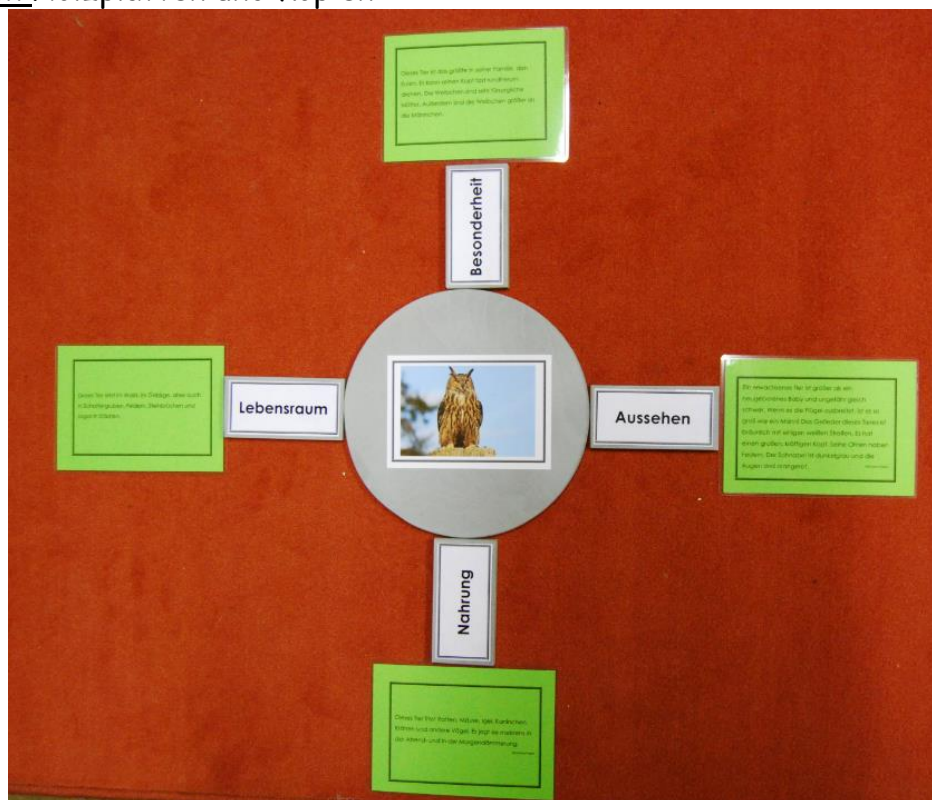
Besonderheit

Dieses Tier ist das größte in seiner Familie. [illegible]

Lebensraum

Dieses Tier lebt im Wald, im Gebirge, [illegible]

Aussehen

Ein erwachsenes Tier ist größer als ein neugeborenes Baby und ungefähr gleich schwer. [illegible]

Nahrung

Dieses Tier frisst Ratten, Mäuse, Igel, Kaninchen, Krähen und andere Vögel. Es jagt es meistens in der Abenddämmerung und in der Morgendämmerung.